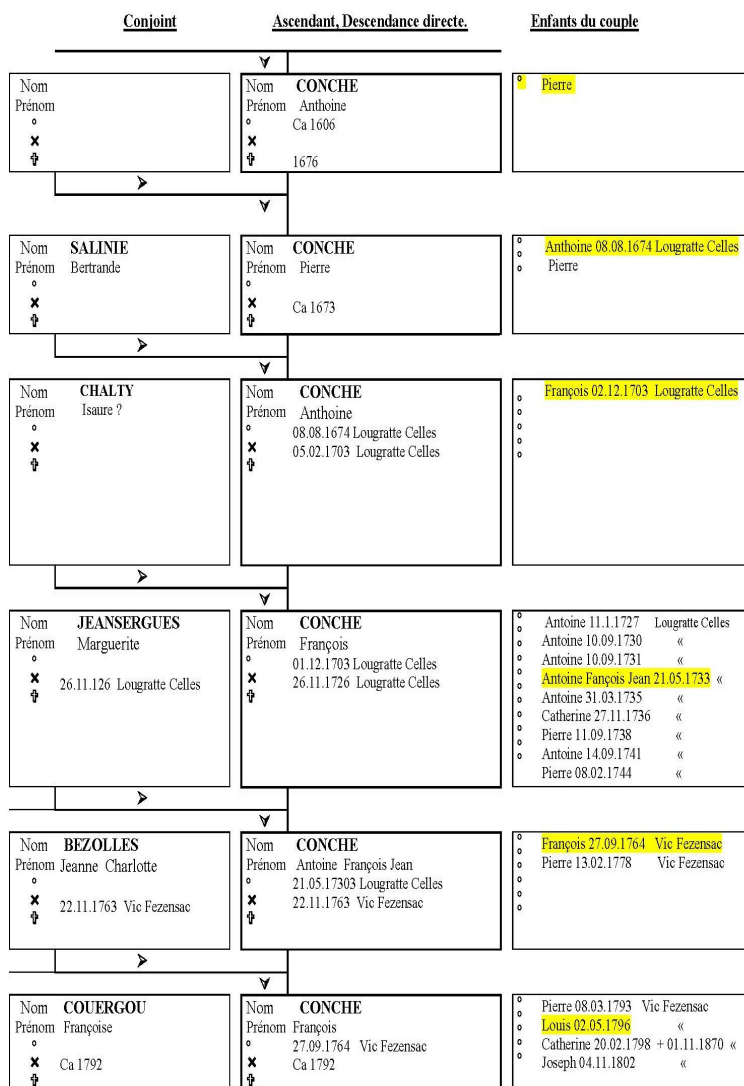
Conjoint

Ascendant, Descendance directe.

Enfants du couple

Nom
Prénom
°
×
✝

Nom CONCHE
Prénom Anthoine
° Ca 1606
×
✝ 1676

° Pierre

Nom SALINIE
Prénom Bertrande
°
×
✝

Nom CONCHE
Prénom Pierre
°
× Ca 1673
✝

° Anthoine 08.08.1674 Lougratte Celles
° Pierre

Nom CHALTY
Prénom Isaure ?
°
×
✝

Nom CONCHE
Prénom Anthoine
° 08.08.1674 Lougratte Celles
× 05.02.1703 Lougratte Celles
✝

° François 02.12.1703 Lougratte Celles
°
°
°
°

Nom JEANSERGUES
Prénom Marguerite
°
× 26.11.126 Lougratte Celles
✝

Nom CONCHE
Prénom François
° 01.12.1703 Lougratte Celles
× 26.11.1726 Lougratte Celles
✝

° Antoine 11.1.1727 Lougratte Celles
° Antoine 10.09.1730 «
° Antoine 10.09.1731 «
° Antoine Fançois Jean 21.05.1733 «
° Antoine 31.03.1735 «
° Catherine 27.11.1736 «
° Pierre 11.09.1738 «
° Antoine 14.09.1741 «
Pierre 08.02.1744 «

Nom BEZOLLES
Prénom Jeanne Charlotte
°
× 22.11.1763 Vic Fezensac
✝

Nom CONCHE
Prénom Antoine François Jean
° 21.05.17303 Lougratte Celles
× 22.11.1763 Vic Fezensac
✝

° François 27.09.1764 Vic Fezensac
° Pierre 13.02.1778 Vic Fezensac
°
°
°

Nom COUERGOU
Prénom Françoise
°
× Ca 1792
✝

Nom CONCHE
Prénom François
° 27.09.1764 Vic Fezensac
× Ca 1792
✝

° Pierre 08.03.1793 Vic Fezensac
° Louis 02.05.1796 «
° Catherine 20.02.1798 + 01.11.1870 «
° Joseph 04.11.1802 «